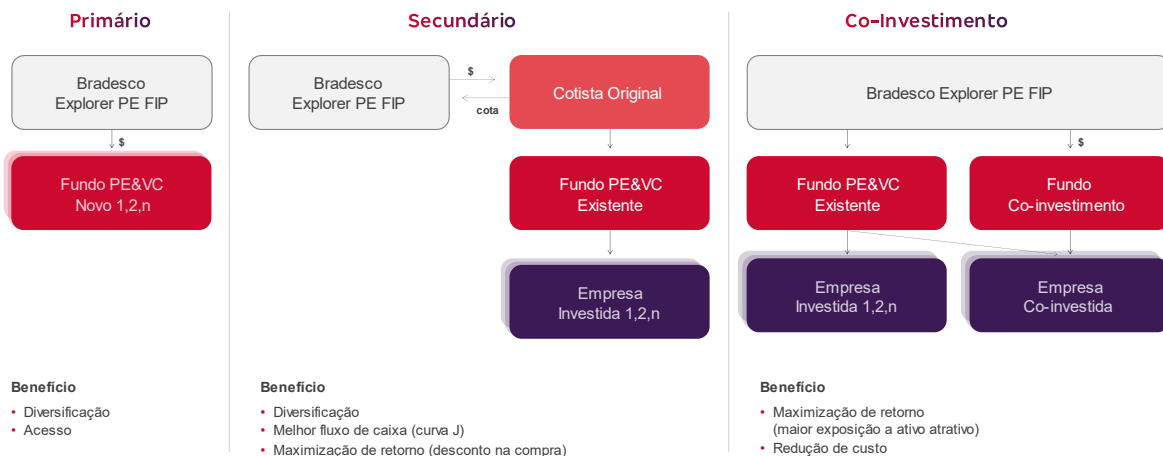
Primário

Bradesco Explorer PE FIP

$

Fundo PE&VC Novo 1,2,n

Benefício

• Diversificação
• Acesso

Secundário

Bradesco Explorer PE FIP

$

cota

Cotista Original

Fundo PE&VC Existente

Empresa Investida 1,2,n

Benefício

• Diversificação
• Melhor fluxo de caixa (curva J)
• Maximização de retorno (desconto na compra)

Co-Investimento

Bradesco Explorer PE FIP

$

Fundo PE&VC Existente

Fundo Co-investimento

Empresa Investida 1,2,n

Empresa Co-investida

Benefício

• Maximização de retorno (maior exposição a ativo atrativo)
• Redução de custo